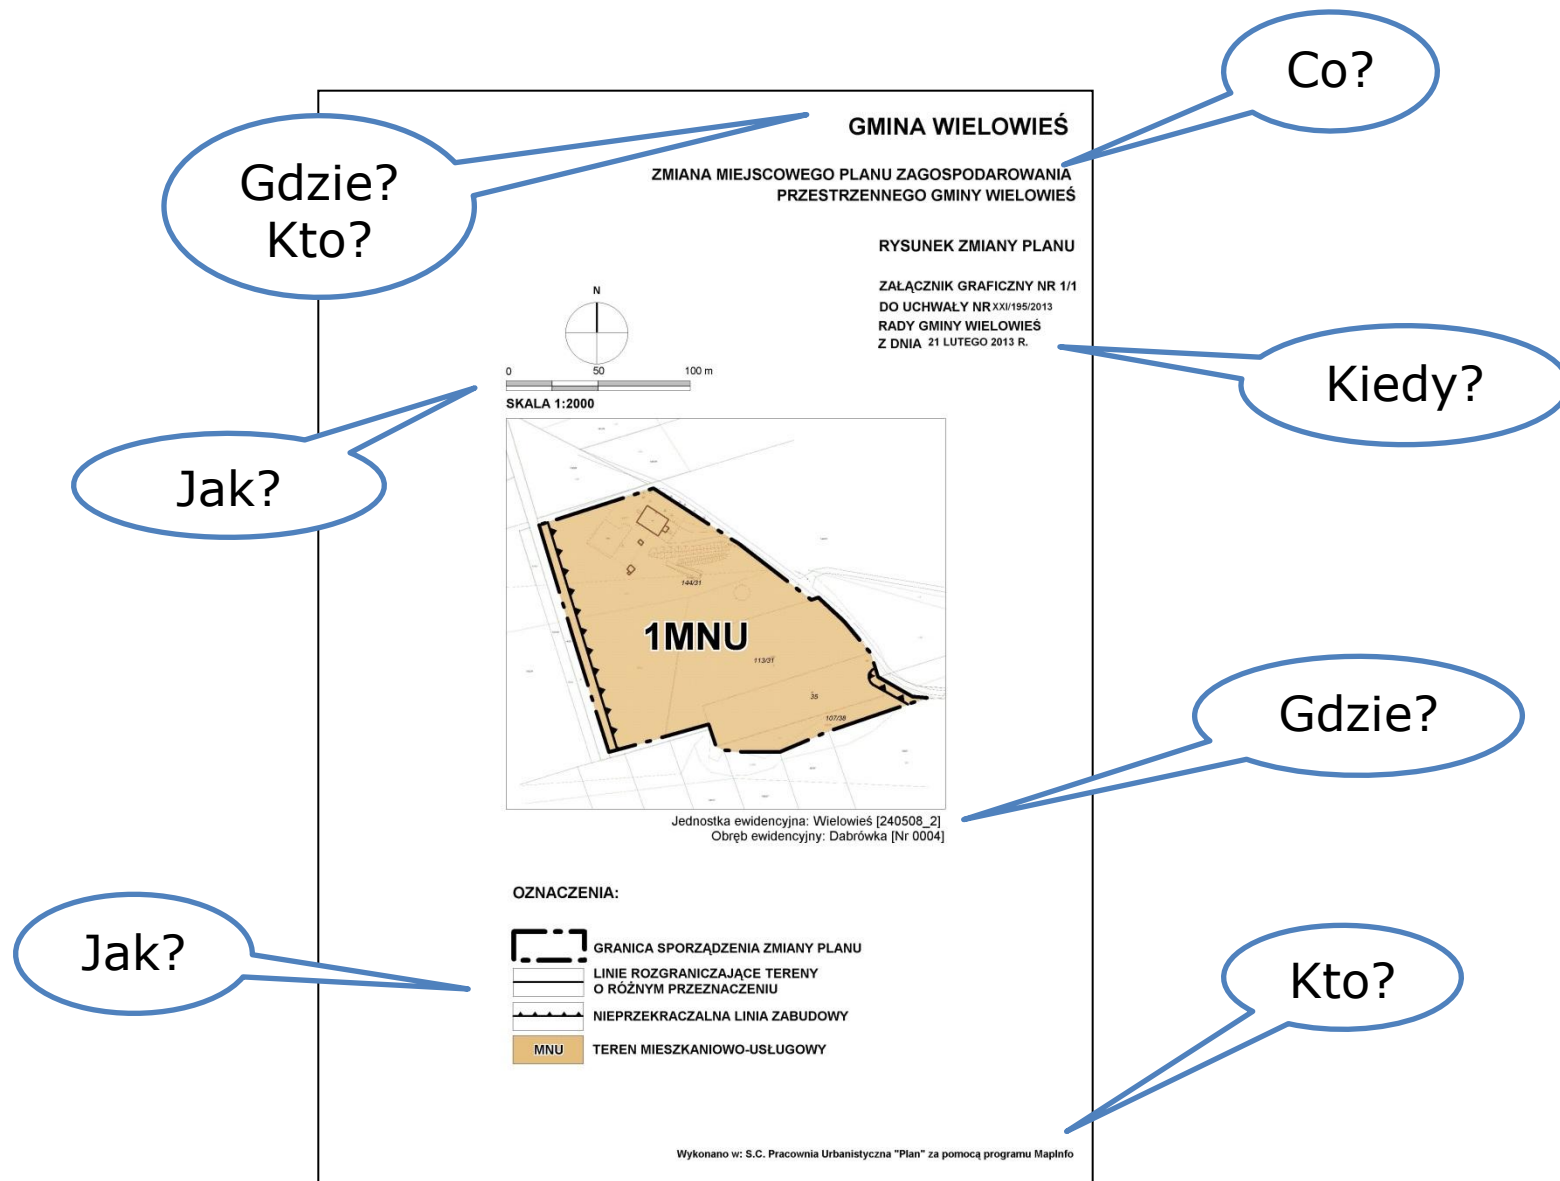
Co?

Gdzie?
Kto?

GMINA WIELOWIEŚ

ZMIANA MIEJSCOWEGO PLANU ZAGOSPODAROWANIA PRZESTRZENNEGO GMINY WIELOWIEŚ

RYSUNEK ZMIANY PLANU

ZAŁĄCZNIK GRAFICZNY NR 1/1
DO UCHWAŁY NR XXI/195/2013
RADY GMINY WIELOWIEŚ
Z DNIA 21 LUTEGO 2013 R.

Kiedy?

N

0 50 100 m

SKALA 1:2000

Jak?

144/31

1MNU

113/31

35

107/38

Gdzie?

Jednostka ewidencyjna: Wielowieś [240508_2]
Obręb ewidencyjny: Dabrówka [Nr 0004]

OZNACZENIA:

Jak?

GRANICA SPORZĄDZENIA ZMIANY PLANU
LINIE ROZGRANICZAJĄCE TERENY O RÓŻNYM PRZEZNACZENIU
NIEPRZEKRACZALNA LINIA ZABUDOWY
MNU TEREN MIESZKANIOWO-USŁUGOWY

Kto?

Wykonano w: S.C. Pracownia Urbanistyczna "Plan" za pomocą programu MapInfo